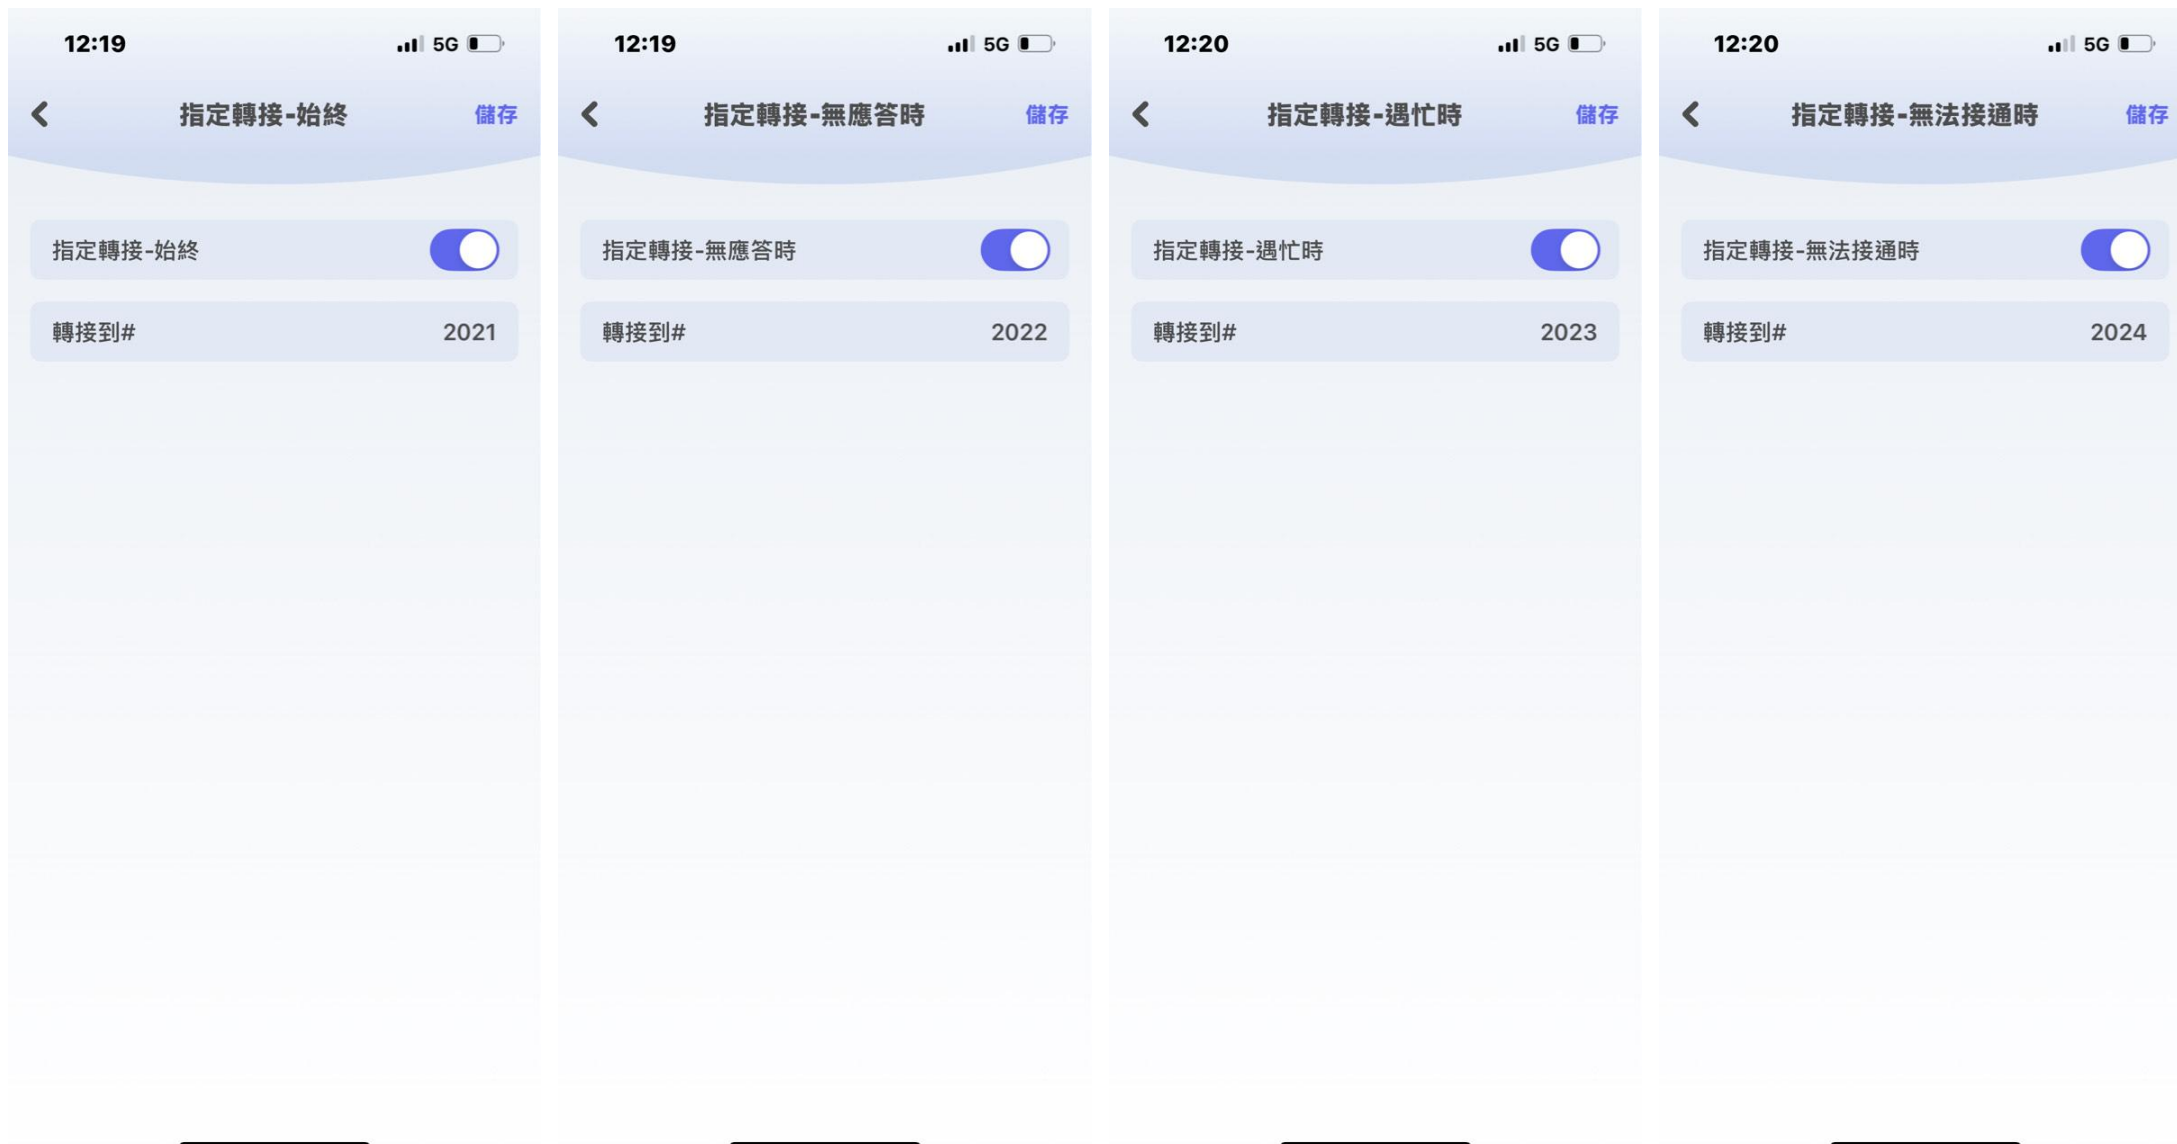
12:19 5G

指定轉接-始終 儲存

指定轉接-始終

轉接到# 2021

12:19 5G

指定轉接-無應答時 儲存

指定轉接-無應答時

轉接到# 2022

12:20 5G

指定轉接-遇忙時 儲存

指定轉接-遇忙時

轉接到# 2023

12:20 5G

指定轉接-無法接通時 儲存

指定轉接-無法接通時

轉接到# 2024